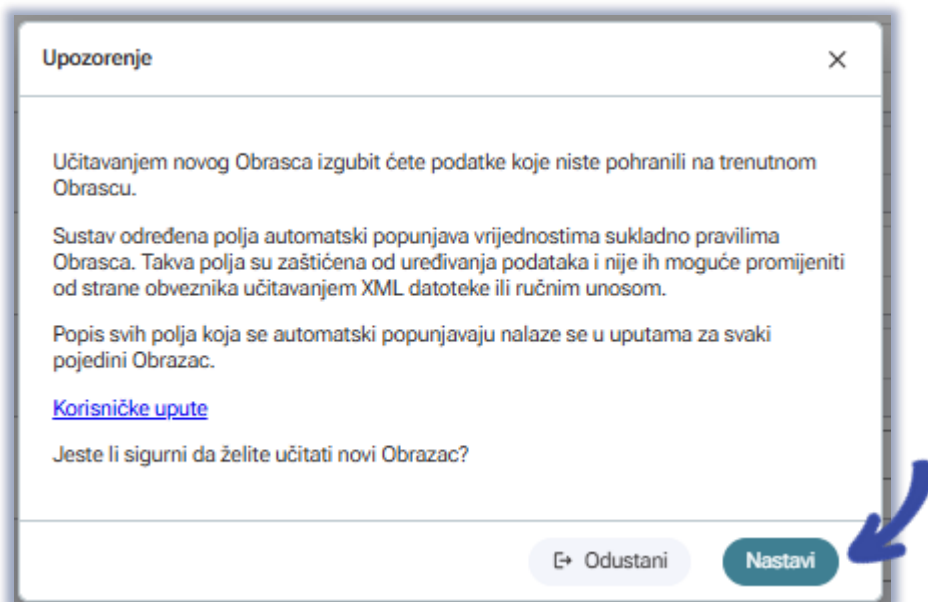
Upozorenje

×

Učitavanjem novog Obrasca izgubit ćete podatke koje niste pohranili na trenutnom Obrascu.

Sustav određena polja automatski popunjava vrijednostima sukladno pravilima Obrasca. Takva polja su zaštićena od uređivanja podataka i nije ih moguće promijeniti od strane obveznika učitavanjem XML datoteke ili ručnim unosom.

Popis svih polja koja se automatski popunjavaju nalaze se u uputama za svaki pojedini Obrazac.

Korisničke upute

Jeste li sigurni da želite učitati novi Obrazac?

Odustani

Nastavi